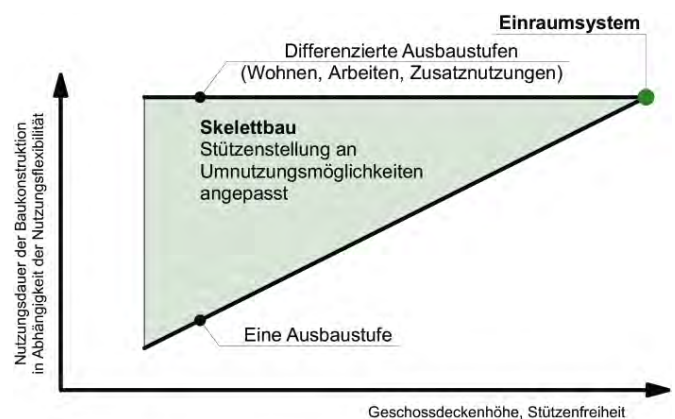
Einraumsystem

Differenzierte Ausbaustufen
(Wohnen, Arbeiten, Zusatznutzungen)

Skelettbau
Stützenstellung an Umnutzungsmöglichkeiten angepasst

Eine Ausbaustufe

Nutzungsdauer der Baukonstruktion in Abhängigkeit der Nutzungsflexibilität

Geschossdeckenhöhe, Stützenfreiheit